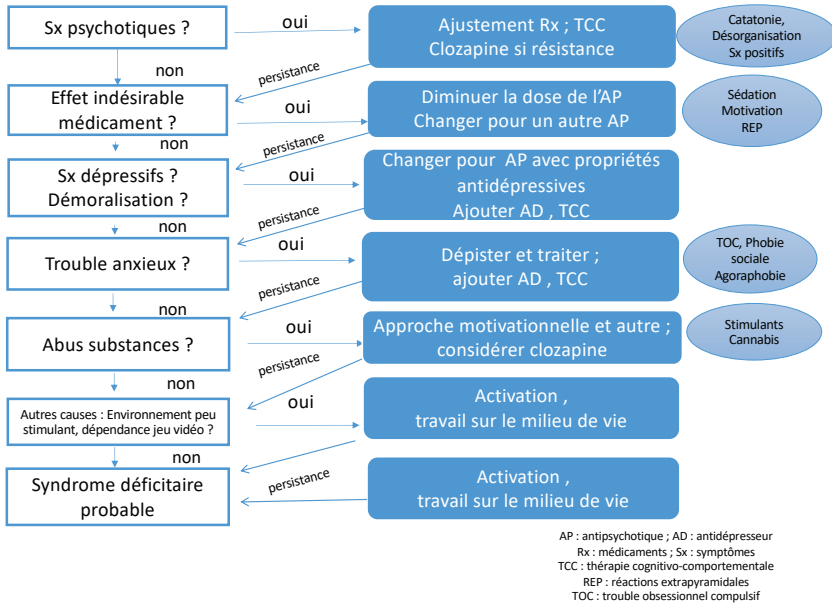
Sx psychotiques ?

oui

Ajustement Rx ; TCC
Clozapine si résistance

Catatonie, Désorganisation Sx positifs

non

persistance

Effet indésirable médicament ?

oui

Diminuer la dose de l'AP
Changer pour un autre AP

Sédation Motivation REP

non

persistance

Sx dépressifs ?
Démoralisation ?

oui

Changer pour AP avec propriétés antidépressives
Ajouter AD , TCC

persistance

non

Trouble anxieux ?

oui

Dépister et traiter ;
ajouter AD , TCC

TOC, Phobie sociale Agoraphobie

persistance

non

Abus substances ?

oui

Approche motivationnelle et autre ;
considérer clozapine

Stimulants Cannabis

persistance

non

Autres causes : Environnement peu stimulant, dépendance jeu vidéo ?

oui

Activation ,
travail sur le milieu de vie

non

persistance

Syndrome déficitaire probable

Activation ,
travail sur le milieu de vie

AP : antipsychotique ; AD : antidépresseur
Rx : médicaments ; Sx : symptômes
TCC : thérapie cognitivo-comportementale
REP : réactions extrapyramidales
TOC : trouble obsessionnel compulsif